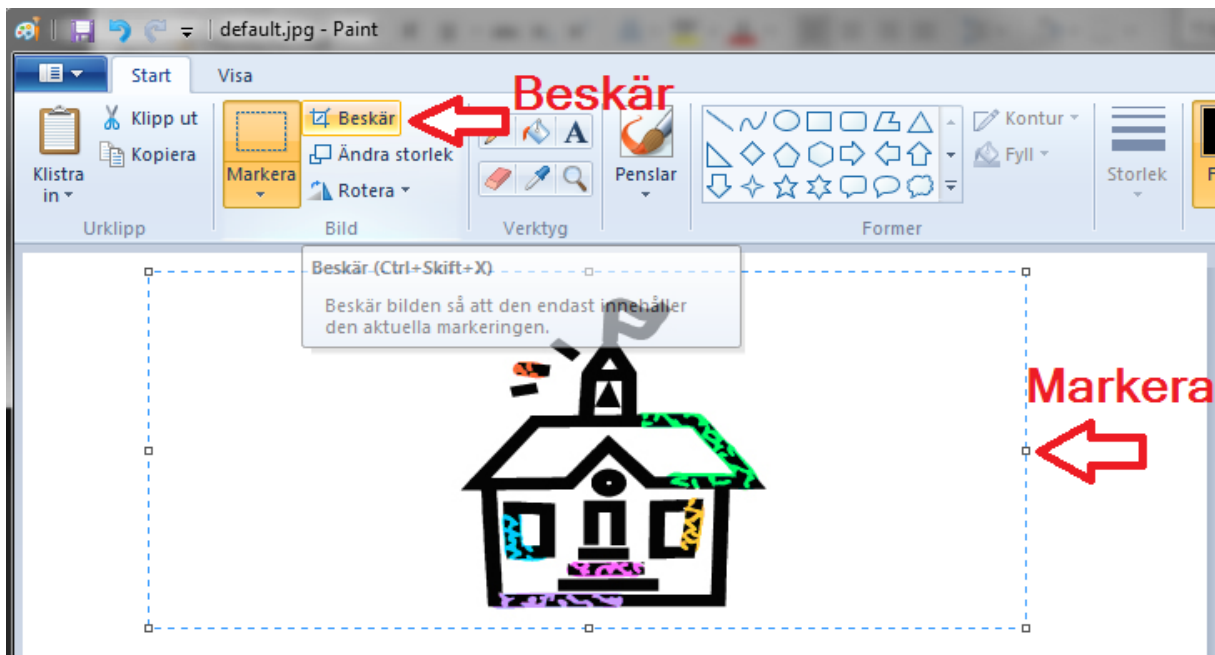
default.jpg - Paint

Start
Visa

Beskär

Klistra in
Klipp ut
Kopiera
Urklipp

Markera
Beskär
Ändra storlek
Rotera
Bild

A
Verktyg

Penslar

Kontur
Fyll
Former

Storlek

Beskär (Ctrl+Skift+X)
Beskär bilden så att den endast innehåller den aktuella markeringen.

Markera